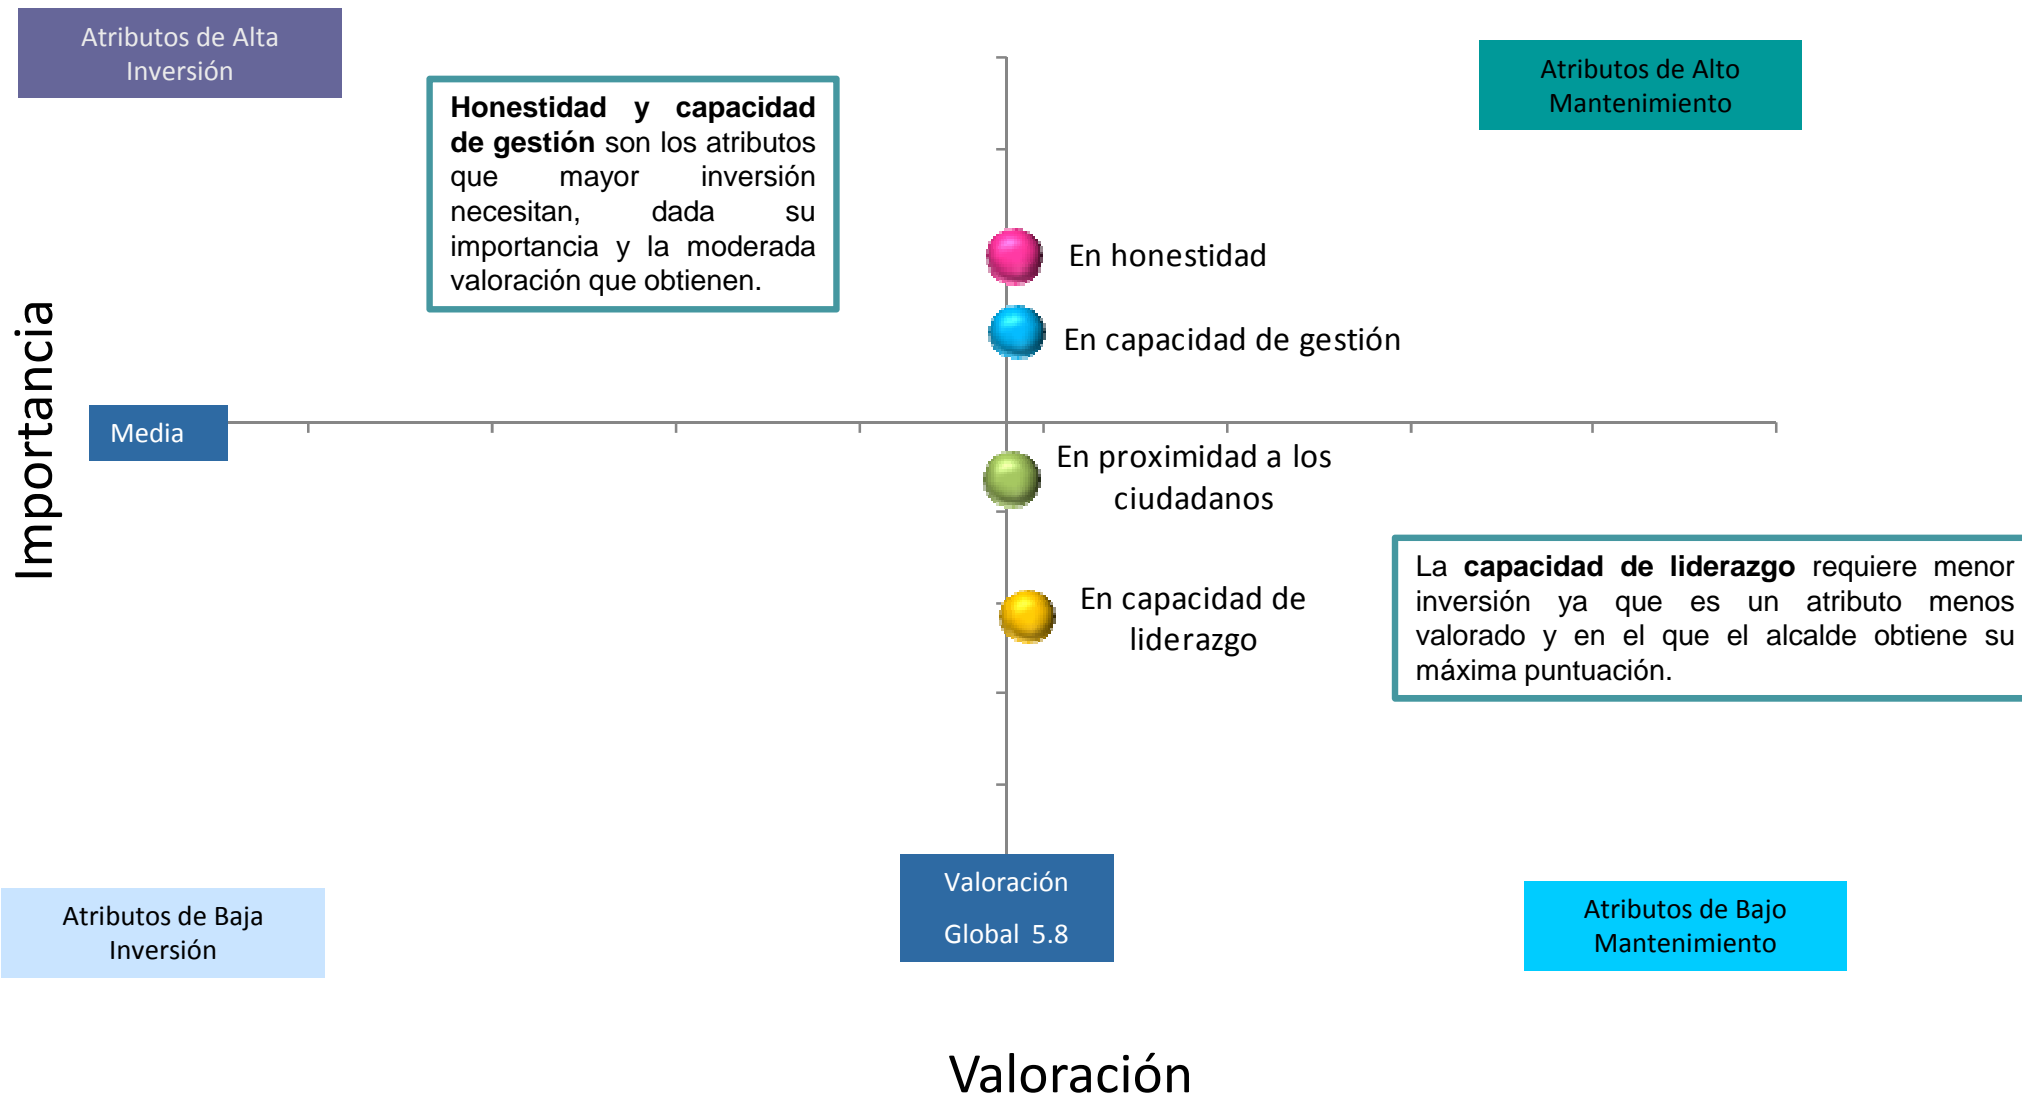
Atributos de Alta Inversión

Honestidad y capacidad de gestión son los atributos que mayor inversión necesitan, dada su importancia y la moderada valoración que obtienen.

Atributos de Alto Mantenimiento

En honestidad

En capacidad de gestión

Importancia

Media

En proximidad a los ciudadanos

La capacidad de liderazgo requiere menor inversión ya que es un atributo menos valorado y en el que el alcalde obtiene su máxima puntuación.

En capacidad de liderazgo

Atributos de Baja Inversión

Valoración Global 5.8

Atributos de Bajo Mantenimiento

Valoración